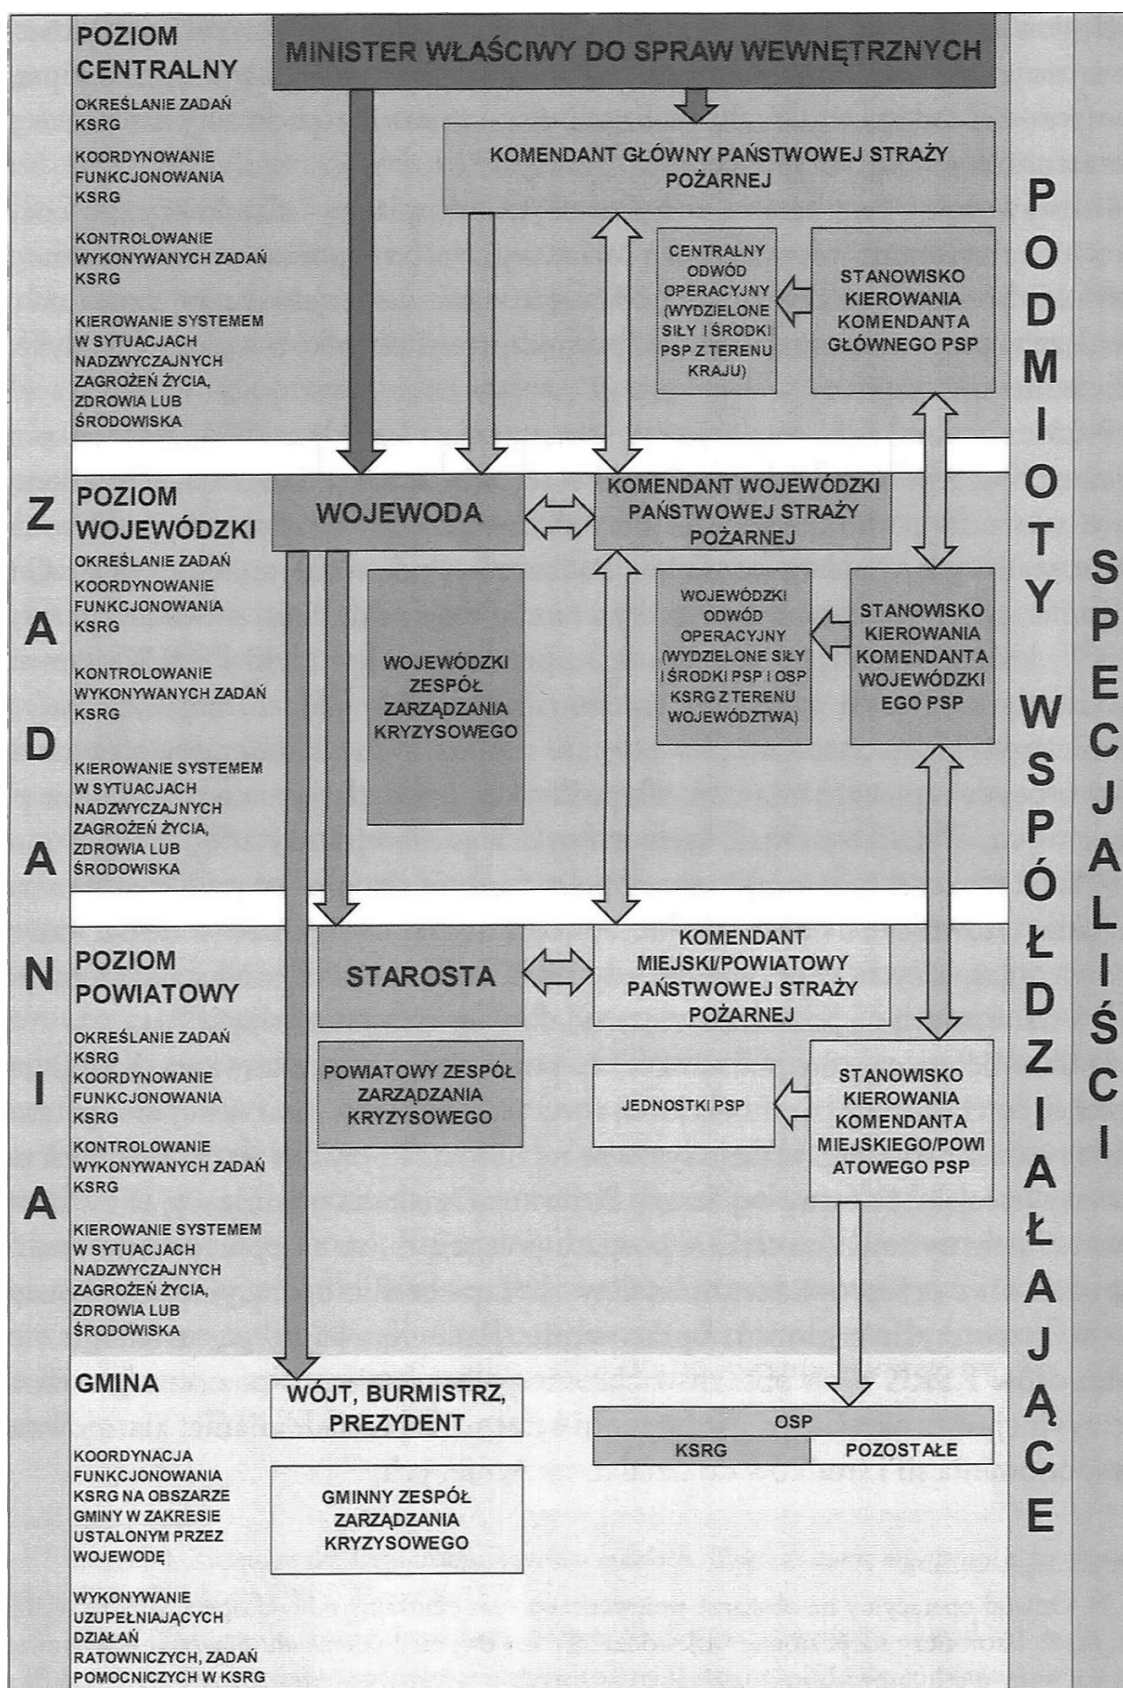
POZIOM CENTRALNY

OKREŚLANIE ZADAŃ KSRG

KOORDYNOWANIE FUNKCJONOWANIA KSRG

KONTROLOWANIE WYKONYWANYCH ZADAŃ KSRG

KIEROWANIE SYSTEMEM W SYTUACJACH NADZWYCZAJNYCH ZAGROŻEŃ ŻYCIA, ZDROWIA LUB ŚRODOWISKA

MINISTER WŁAŚCIWY DO SPRAW WEWNĘTRZNYCH

KOMENDANT GŁÓWNY PAŃSTWOWEJ STRAŻY POŻARNEJ

CENTRALNY ODWÓD OPERACYJNY (WYDZIELONE SIŁY I ŚRODKI PSP Z TERENU KRAJU)

STANOWISKO KIEROWANIA KOMENDANTA GŁÓWNEGO PSP

ZADANIA

POZIOM WOJEWÓDZKI

OKREŚLANIE ZADAŃ

KOORDYNOWANIE FUNKCJONOWANIA KSRG

KONTROLOWANIE WYKONYWANYCH ZADAŃ KSRG

KIEROWANIE SYSTEMEM W SYTUACJACH NADZWYCZAJNYCH ZAGROŻEŃ ŻYCIA, ZDROWIA LUB ŚRODOWISKA

WOJEWODA

KOMENDANT WOJEWÓDZKI PAŃSTWOWEJ STRAŻY POŻARNEJ

WOJEWÓDZKI ZESPÓŁ ZARZĄDZANIA KRYZYSOWEGO

WOJEWÓDZKI ODWÓD OPERACYJNY (WYDZIELONE SIŁY I ŚRODKI PSP I OSP KSRG Z TERENU WOJEWÓDZTWA)

STANOWISKO KIEROWANIA KOMENDANTA WOJEWÓDZKIEGO PSP

POZIOM POWIATOWY

OKREŚLANIE ZADAŃ KSRG

KOORDYNOWANIE FUNKCJONOWANIA KSRG

KONTROLOWANIE WYKONYWANYCH ZADAŃ KSRG

KIEROWANIE SYSTEMEM W SYTUACJACH NADZWYCZAJNYCH ZAGROŻEŃ ŻYCIA, ZDROWIA LUB ŚRODOWISKA

STAROSTA

KOMENDANT MIEJSKI/POWIATOWY PAŃSTWOWEJ STRAŻY POŻARNEJ

POWIATOWY ZESPÓŁ ZARZĄDZANIA KRYZYSOWEGO

JEDNOSTKI PSP

STANOWISKO KIEROWANIA KOMENDANTA MIEJSKIEGO/POWIATOWEGO PSP

GMINA

KOORDYNACJA FUNKCJONOWANIA KSRG NA OBSZARZE GMINY W ZAKRESIE USTALONYM PRZEZ WOJEWODĘ

WYKONYWANIE UZUPEŁNIAJĄCYCH DZIAŁAŃ RATOWNICZYCH, ZADAŃ POMOCNICZYCH W KSRG

WÓJT, BURMISTRZ, PREZYDENT

GMINNY ZESPÓŁ ZARZĄDZANIA KRYZYSOWEGO

OSP

| KSRG | POZOSTAŁE |
|---|---|

PODMIOTY WSPÓŁDZIAŁAJĄCE

SPECJALIŚCI